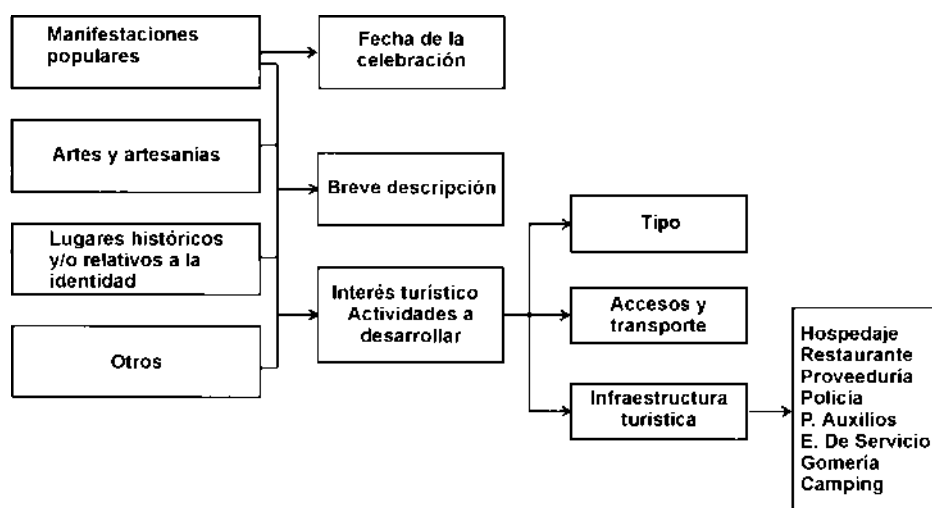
Manifestaciones populares

Artes y artesanías

Lugares históricos y/o relativos a la identidad

Otros

Fecha de la celebración

Breve descripción

Interés turístico Actividades a desarrollar

Tipo

Accesos y transporte

Infraestructura turística

Hospedaje
Restaurante
Proveeduría
Policía
P. Auxilios
E. De Servicio
Gomería
Camping